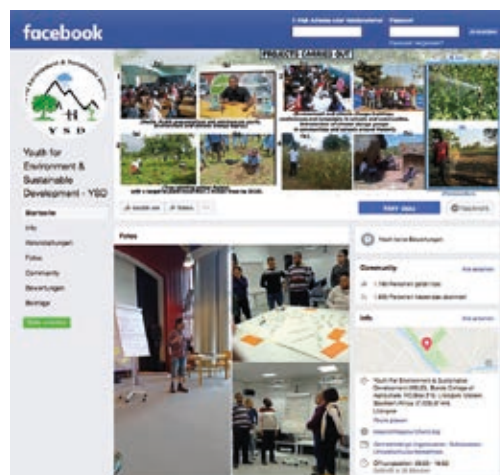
facebook

E-Mail-Adresse oder Handynummer

Passwort

Anmelden

Passwort vergessen?

PROJECTS CARRIED OUT

YSD

Youth for Environment & Sustainable Development - YSD

Startseite

Info

Veranstaltungen

Fotos

Community

Bewertungen

Beiträge

Gefällt mir

Teilen

Fotos

Noch keine Bewertungen

Community

Alle ansehen

1.180 Personen gefällt das

1.800 Personen haben das abonniert

Info

Alle ansehen

Youth For Environment & Sustainable Development (YSD), Bunda College of Agriculture, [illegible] Lilongwe, Malawi

Lilongwe

Route planen

Öffnungszeiten: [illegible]